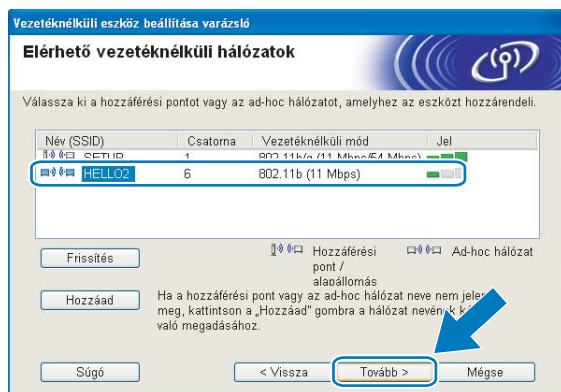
Vezetéknélküli eszköz beállítása varázsló

Elérhető vezetéknélküli hálózatok

Válassza ki a hozzáférési pontot vagy az ad-hoc hálózatot, amelyhez az eszközt hozzárendeli.

| Név (SSID) | Csatorna | Vezetéknélküli mód | Jel |
|---|---|---|---|
| SETUP | 1 | 802.11b/g (11 Mbps/54 Mbps) | |
| HELLO2 | 6 | 802.11b (11 Mbps) | |

Frissítés

Hozzáférési pont / alapállomás

Ad-hoc hálózat

Hozzáad

Ha a hozzáférési pont vagy az ad-hoc hálózat neve nem jelen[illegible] meg, kattintson a „Hozzáad" gombra a hálózat nevén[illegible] k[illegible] való megadásához.

Súgó

< Vissza

Tovább >

Mégse